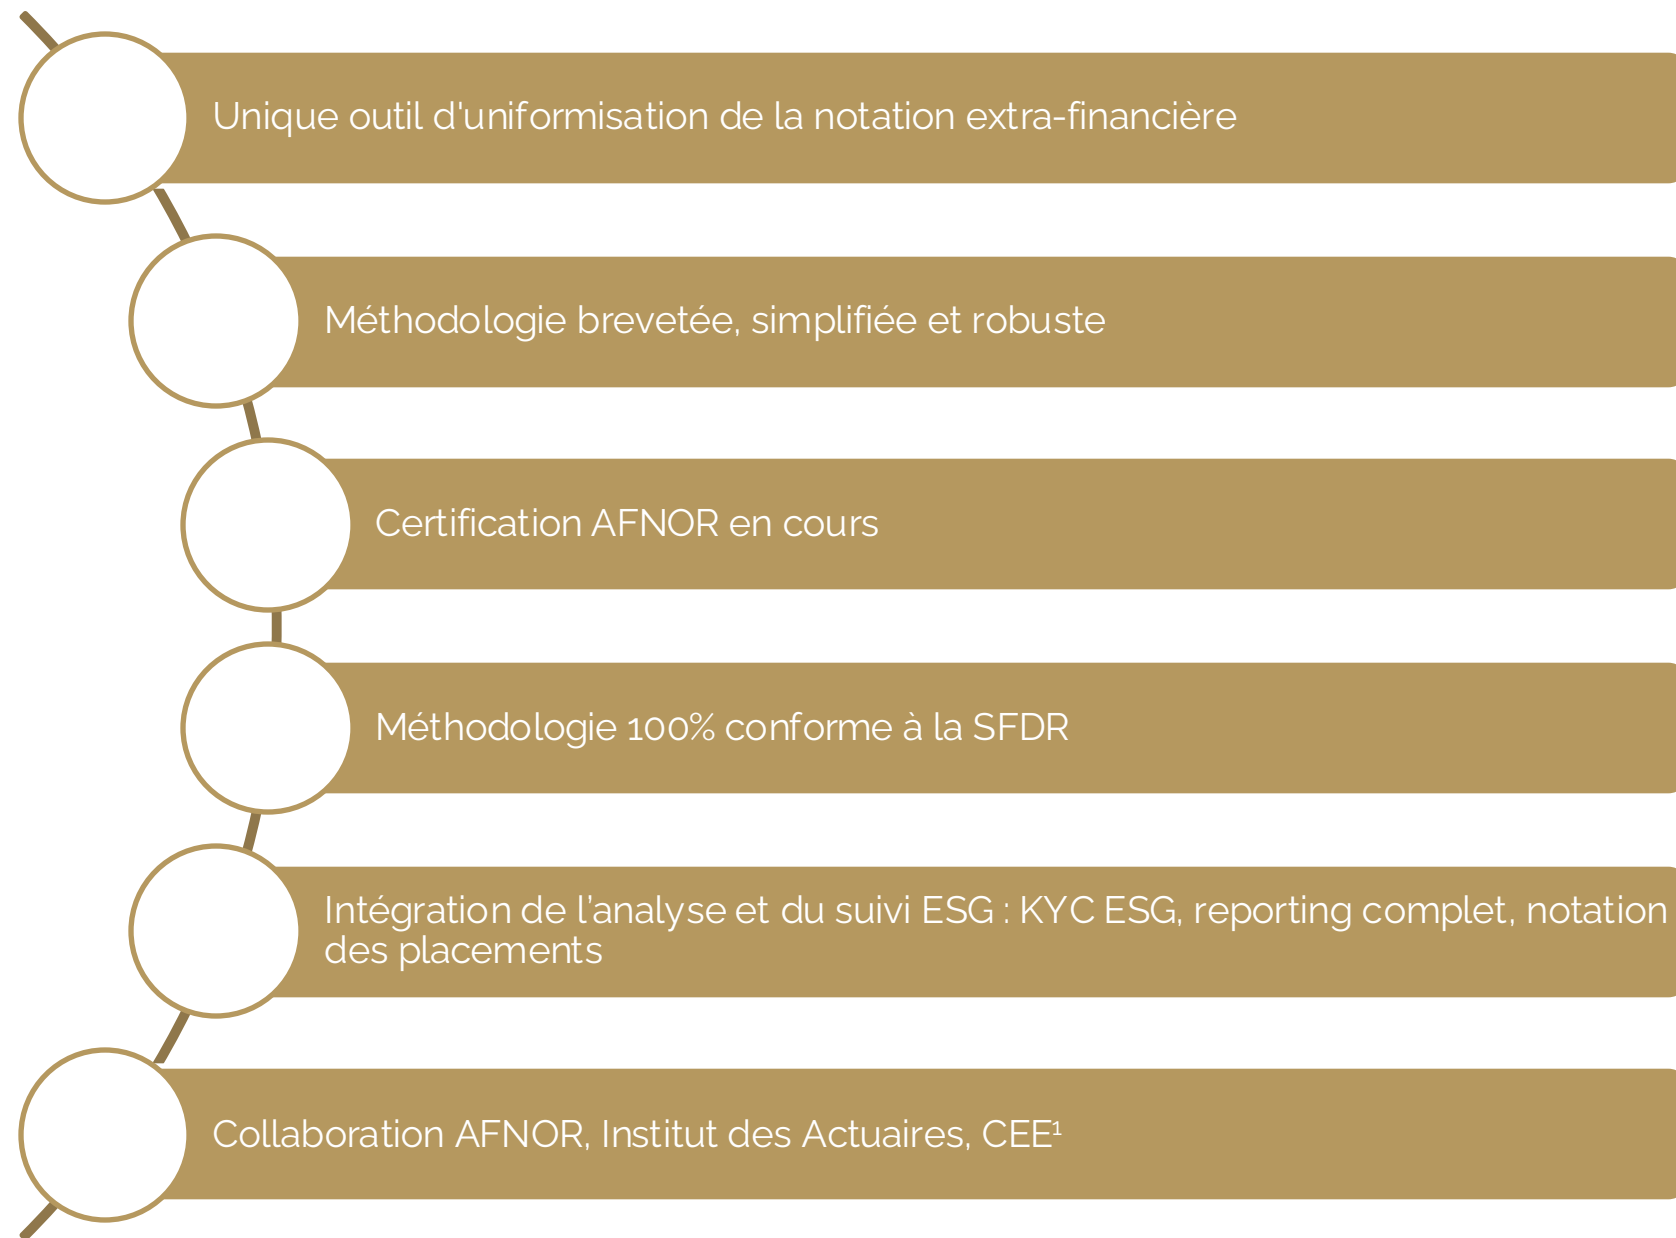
Unique outil d'uniformisation de la notation extra-financière

Méthodologie brevetée, simplifiée et robuste

Certification AFNOR en cours

Méthodologie 100% conforme à la SFDR

Intégration de l'analyse et du suivi ESG : KYC ESG, reporting complet, notation des placements

Collaboration AFNOR, Institut des Actuaires, CEE$^1$